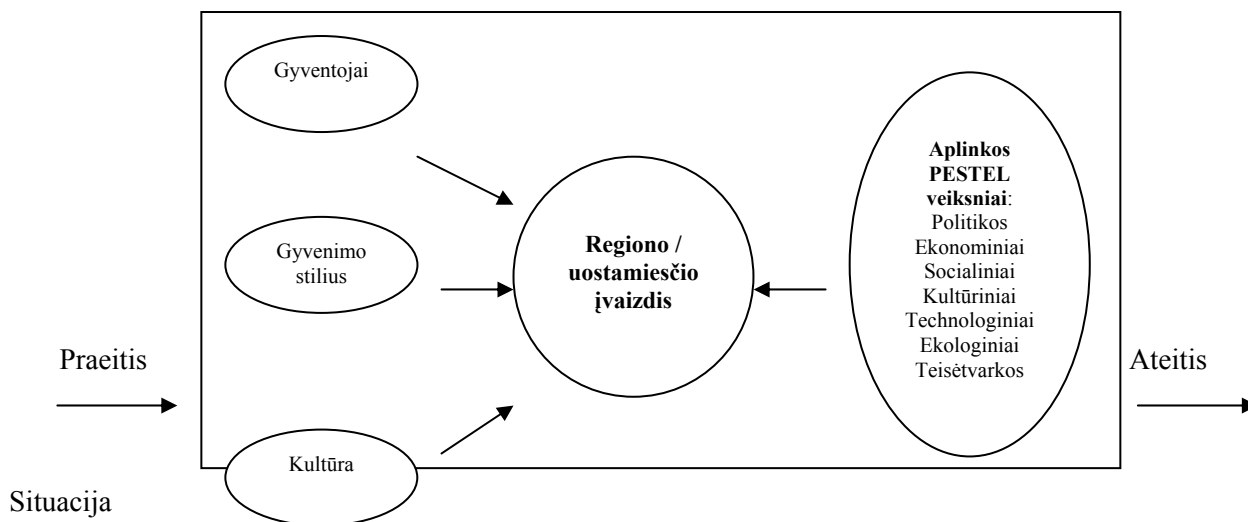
Gyventojai

Gyvenimo stilius

Kultūra

Regiono / uostamiesčio įvaizdis

**Aplinkos PESTEL veiksniai**:
Politikos
Ekonominiai
Socialiniai
Kultūriniai
Technologiniai
Ekologiniai
Teisėtvarkos

Praeitis

Ateitis

Situacija